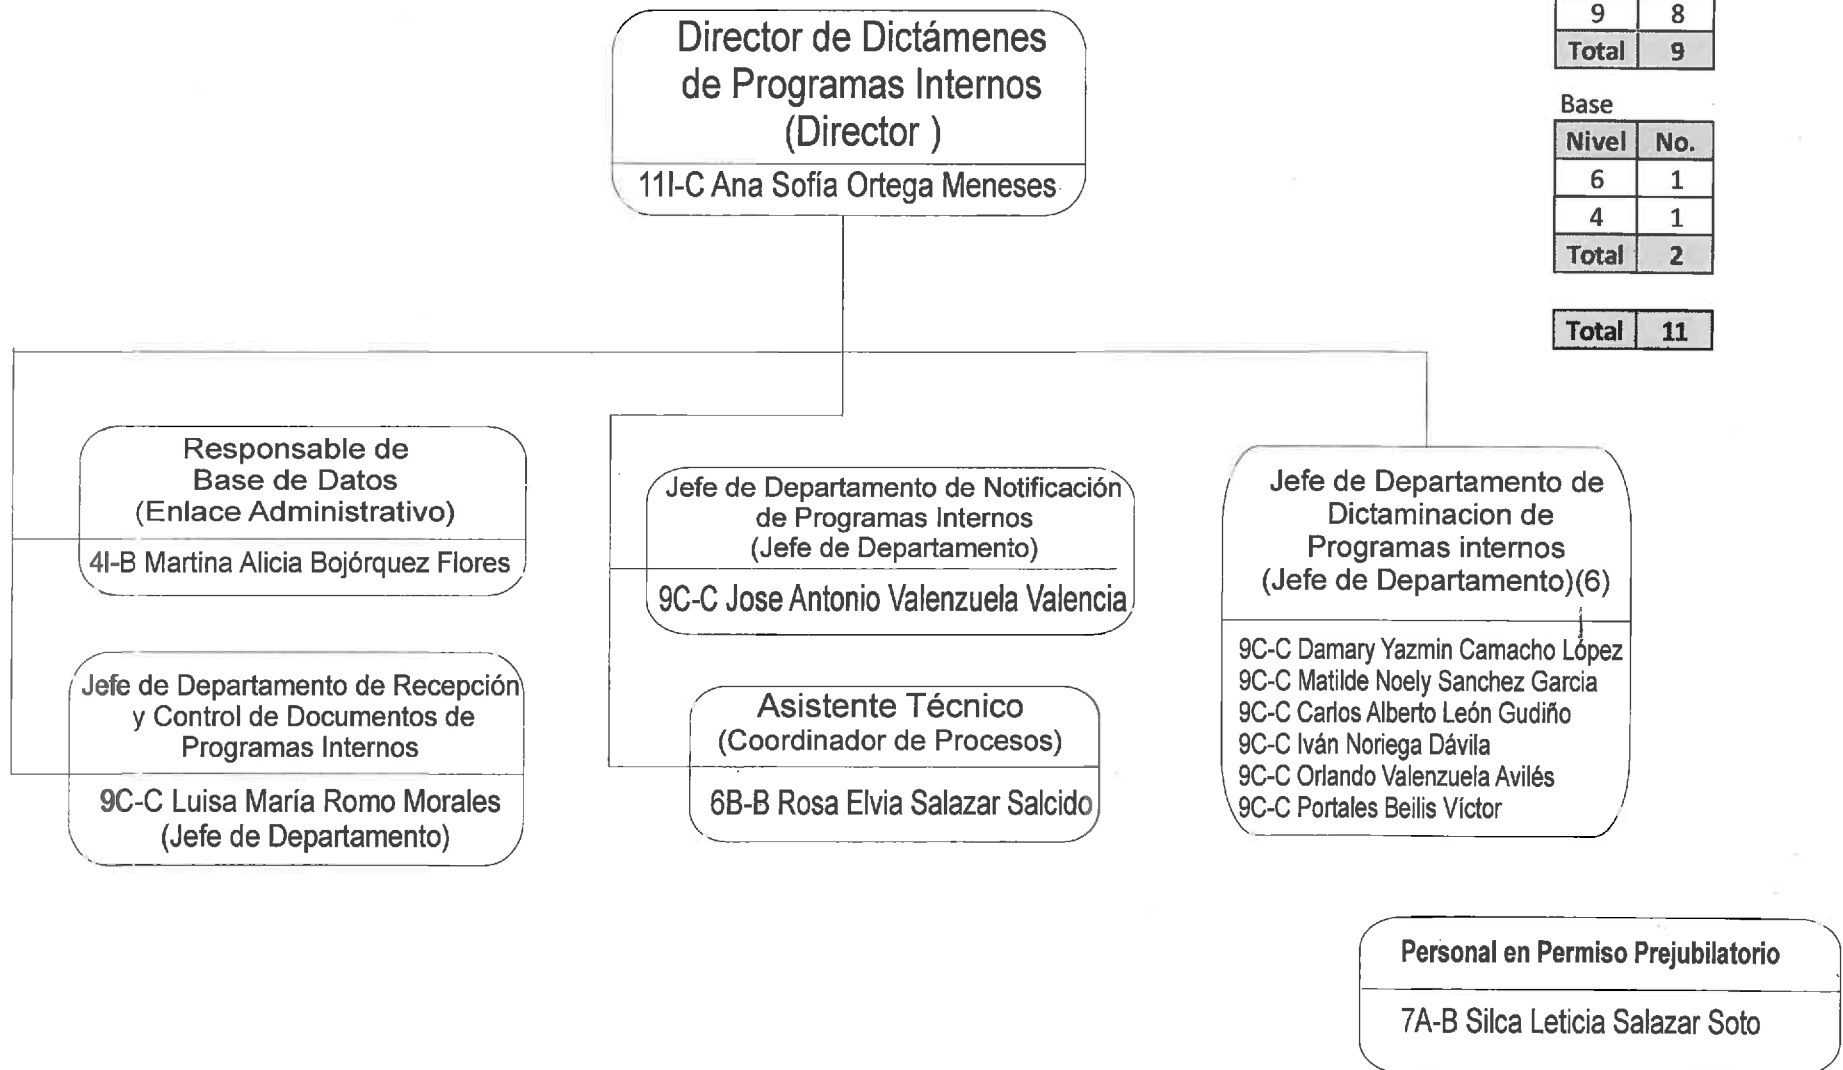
| 9 | 8 |
|---|---|
| Total | 9 |

Base

| Nivel | No. |
|---|---|
| 6 | 1 |
| 4 | 1 |
| Total | 2 |

| Total | 11 |
|---|---|

Director de Dictámenes de Programas Internos (Director )

11I-C Ana Sofía Ortega Meneses

Responsable de Base de Datos (Enlace Administrativo)

4I-B Martina Alicia Bojórquez Flores

Jefe de Departamento de Recepción y Control de Documentos de Programas Internos

9C-C Luisa María Romo Morales (Jefe de Departamento)

Jefe de Departamento de Notificación de Programas Internos (Jefe de Departamento)

9C-C Jose Antonio Valenzuela Valencia

Asistente Técnico (Coordinador de Procesos)

6B-B Rosa Elvia Salazar Salcido

Jefe de Departamento de Dictaminacion de Programas internos (Jefe de Departamento)(6)

9C-C Damary Yazmin Camacho López
9C-C Matilde Noely Sanchez Garcia
9C-C Carlos Alberto León Gudiño
9C-C Iván Noriega Dávila
9C-C Orlando Valenzuela Avilés
9C-C Portales Beilis Víctor

Personal en Permiso Prejubilatorio

7A-B Silca Leticia Salazar Soto